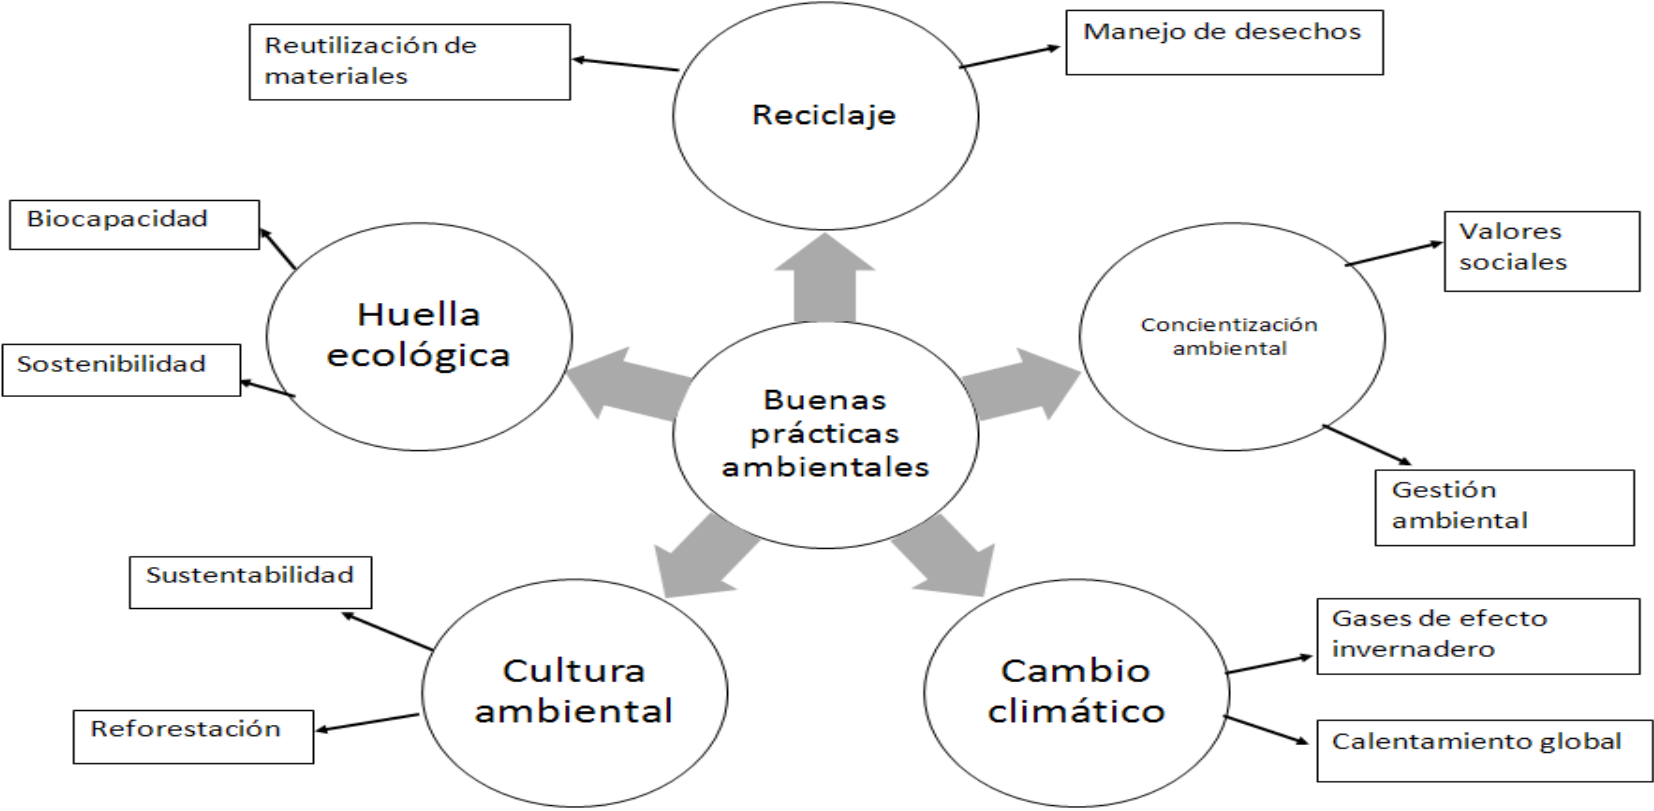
Reutilización de materiales

Reciclaje

Manejo de desechos

Biocapacidad

Huella ecológica

Sostenibilidad

Valores sociales

Concientización ambiental

Gestión ambiental

Buenas prácticas ambientales

Sustentabilidad

Cultura ambiental

Reforestación

Cambio climático

Gases de efecto invernadero

Calentamiento global